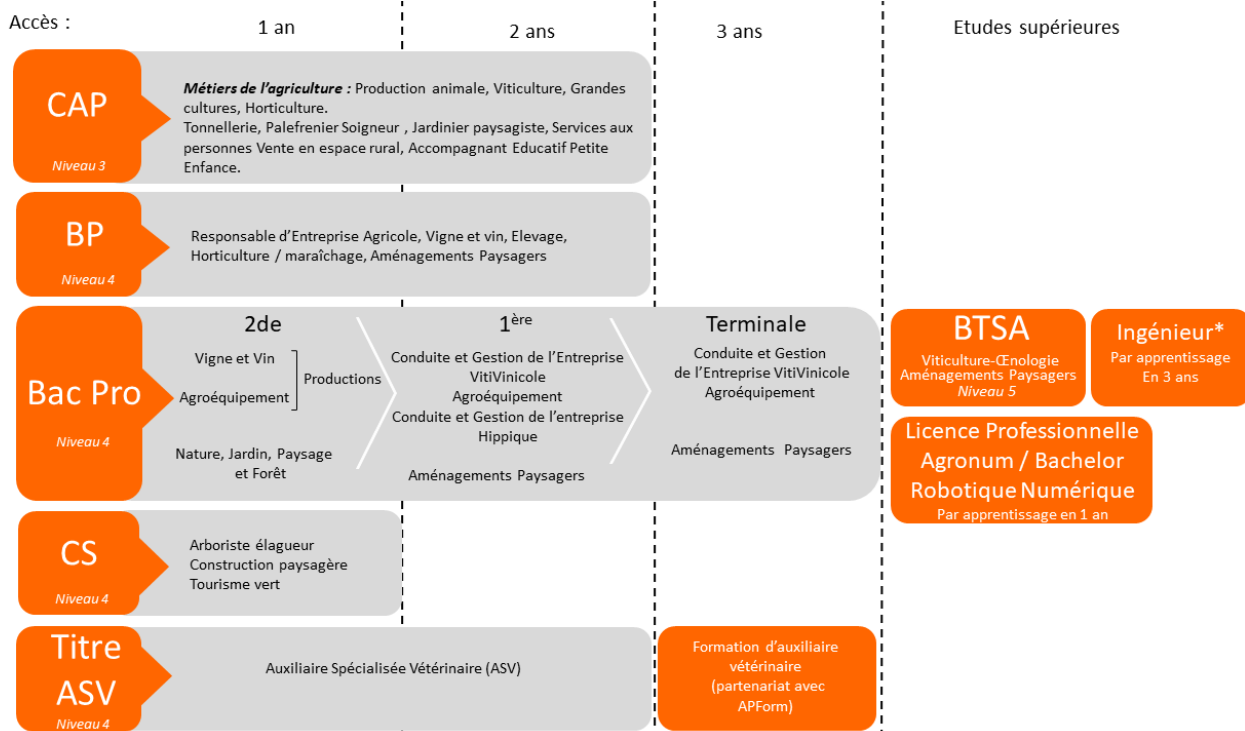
Accès : 1 an 2 ans 3 ans Etudes supérieures

CAP
Niveau 3

*Métiers de l'agriculture :* Production animale, Viticulture, Grandes cultures, Horticulture.
Tonnellerie, Palefrenier Soigneur , Jardinier paysagiste, Services aux personnes Vente en espace rural, Accompagnant Educatif Petite Enfance.

BP
Niveau 4

Responsable d'Entreprise Agricole, Vigne et vin, Elevage, Horticulture / maraîchage, Aménagements Paysagers

Bac Pro
Niveau 4

2de
Vigne et Vin
Agroéquipement
Productions
Nature, Jardin, Paysage et Forêt

$1^{ère}$
Conduite et Gestion de l'Entreprise VitiVinicole
Agroéquipement
Conduite et Gestion de l'entreprise Hippique
Aménagements Paysagers

Terminale
Conduite et Gestion de l'Entreprise VitiVinicole
Agroéquipement
Aménagements Paysagers

BTSA
Viticulture-Œnologie
Aménagements Paysagers
Niveau 5

Ingénieur*
Par apprentissage
En 3 ans

Licence Professionnelle
Agronum / Bachelor
Robotique Numérique
Par apprentissage en 1 an

CS
Niveau 4

Arboriste élagueur
Construction paysagère
Tourisme vert

Titre ASV
Niveau 4

Auxiliaire Spécialisée Vétérinaire (ASV)

Formation d'auxiliaire vétérinaire (partenariat avec APForm)